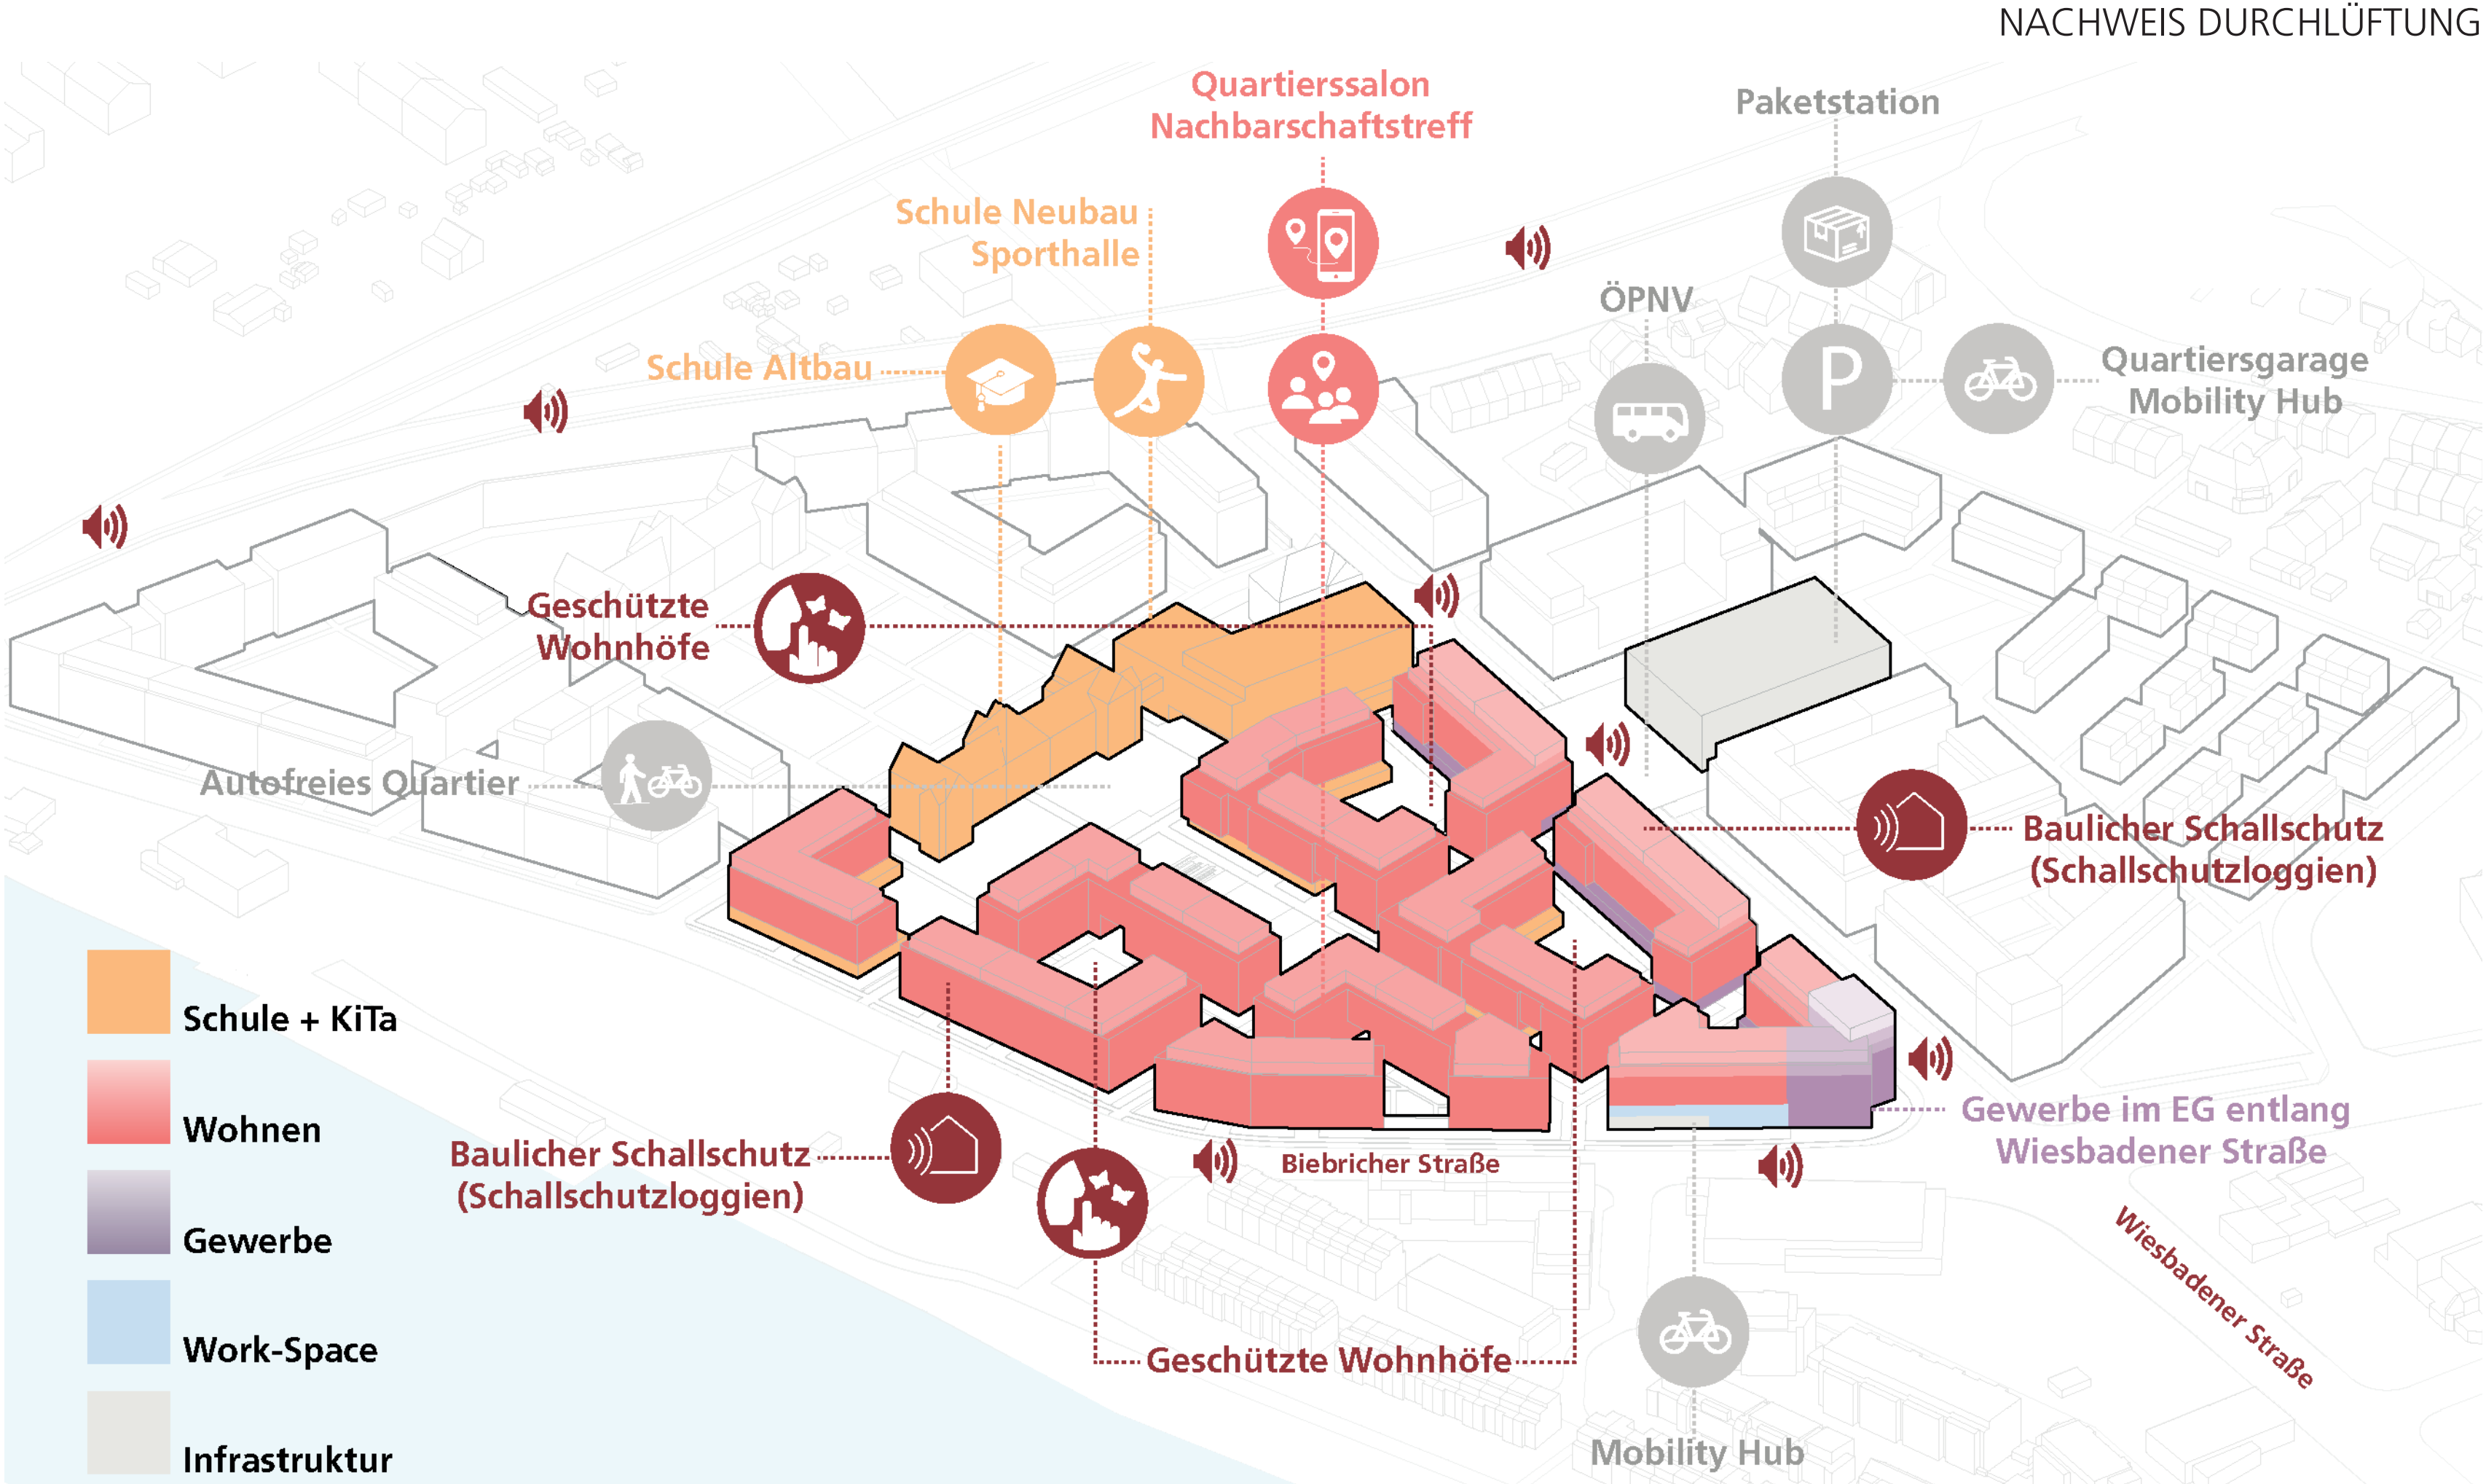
NACHWEIS DURCHLÜFTUNG

Quartierssalon
Nachbarschaftstreff

Paketstation

Schule Neubau
Sporthalle

ÖPNV

Quartiersgarage
Mobility Hub

Schule Altbau

Geschützte
Wohnhöfe

Autofreies Quartier

Baulicher Schallschutz
(Schallschutzloggien)

Schule + KiTa

Wohnen

Gewerbe

Work-Space

Infrastruktur

Baulicher Schallschutz
(Schallschutzloggien)

Biebricher Straße

Gewerbe im EG entlang
Wiesbadener Straße

Wiesbadener Straße

Geschützte Wohnhöfe

Mobility Hub